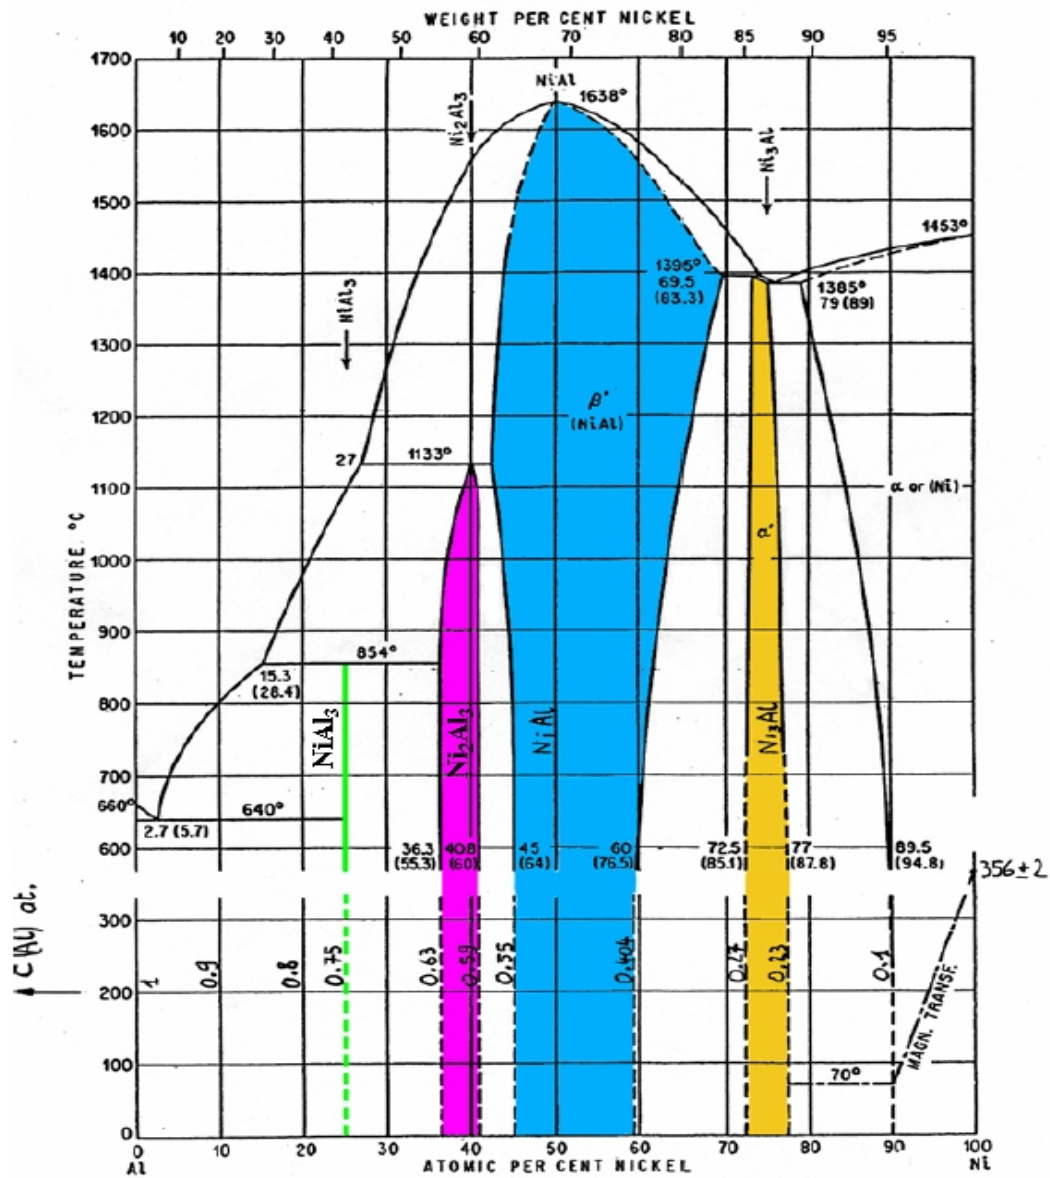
WEIGHT PER CENT NICKEL

10 20 30 40 50 60 70 80 85 90 95

1700
1600
1500
1400
1300
1200
1100
1000
900
800
700
600

300
200
100
0

TEMPERATURE °C

NiAl
1638°
$Ni_2Al_3$
$Ni_3Al$
1453°
1395°
69.5
(83.3)
1385°
79 (89)
$NiAl_3$
β'
(NiAl)
27
1133°
α or (Ni)
α
15.3
(28.4)
854°
$NiAl_3$
$Ni_2Al_3$
NiAl
$Ni_3Al$
660°
640°
2.7 (5.7)
36.3
(55.3)
40.8
(60)
45
(64)
60
(76.5)
72.5
(85.1)
77
(87.8)
89.5
(94.8)
356 ± 2

C(Al) at.

1
0.9
0.8
0.75
0.63
0.59
0.55
0.404
0.27
0.23
0.1
MAGN. TRANSF.
70°

0 10 20 30 40 50 60 70 80 90 100
Al Ni
ATOMIC PER CENT NICKEL